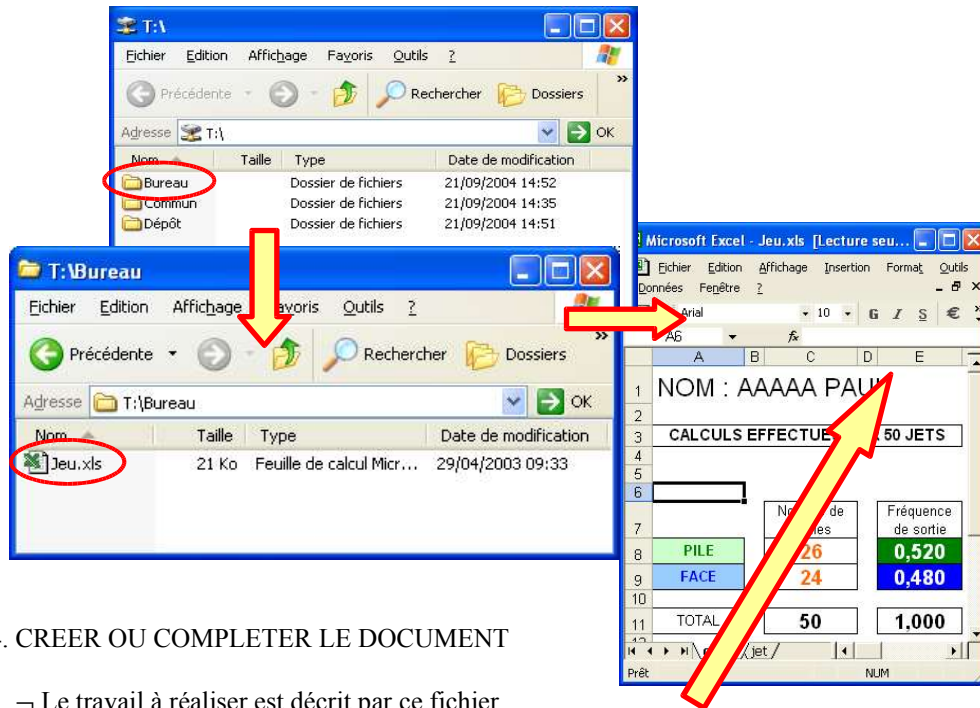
T:\

Fichier Edition Affichage Favoris Outils ?

Précédente Rechercher Dossiers

Adresse T:\ OK

| Nom | Taille | Type | Date de modification |
|---|---|---|---|
| Bureau | | Dossier de fichiers | 21/09/2004 14:52 |
| Commun | | Dossier de fichiers | 21/09/2004 14:35 |
| Dépôt | | Dossier de fichiers | 21/09/2004 14:51 |

T:\Bureau

Fichier Edition Affichage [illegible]avoris Outils ?

Précédente Rechercher Dossiers

Adresse T:\Bureau OK

| Nom | Taille | Type | Date de modification |
|---|---|---|---|
| Jeu.xls | 21 Ko | Feuille de calcul Micr... | 29/04/2003 09:33 |

Microsoft Excel - Jeu.xls [Lecture seu...

Fichier Edition Affichage Insertion Format Outils Données Fenêtre ?

Arial 10 G I S €

A6 fx

| | A | B | C | D | E |
|---|---|---|---|---|---|
| 1 | NOM : AAAAA PAU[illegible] | | | | |
| 2 | | | | | |
| 3 | CALCULS EFFECTUE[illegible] 50 JETS | | | | |
| 4 | | | | | |
| 5 | | | | | |
| 6 | | | | | |
| 7 | | | No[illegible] de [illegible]es | | Fréquence de sortie |
| 8 | PILE | | 26 | | 0,520 |
| 9 | FACE | | 24 | | 0,480 |
| 10 | | | | | |
| 11 | TOTAL | | 50 | | 1,000 |

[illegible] jet /

Prêt NUM

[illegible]. CREER OU COMPLETER LE DOCUMENT

¬ Le travail à réaliser est décrit par ce fichier